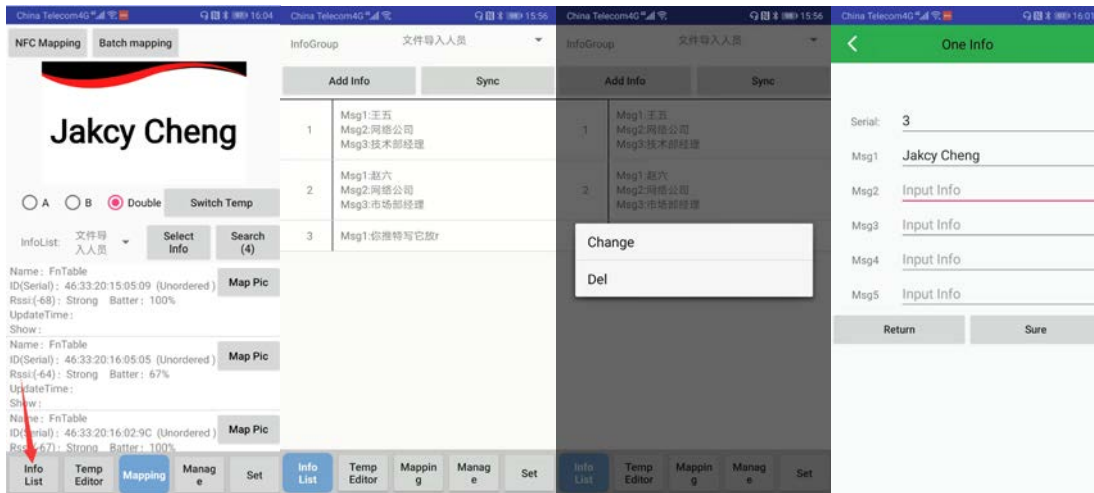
China Telecom4G 16:04

NFC Mapping
Batch mapping

Jakcy Cheng

A
B
Double
Switch Temp

InfoList: 文件导入人员
Select Info
Search (4)

Name: FnTable
ID(Serial): 46:33:20:15:05:09 (Unordered)
Rssi:(-68): Strong Batter: 100%
UpdateTime:
Show:
Map Pic

Name: FnTable
ID(Serial): 46:33:20:16:05:05 (Unordered)
Rssi:(-64): Strong Batter: 67%
UpdateTime:
Show:
Map Pic

Name: FnTable
ID(Serial): 46:33:20:16:02:9C (Unordered)
Rssi:(-67): Strong Batter: 100%
Map Pic

Info List
Temp Editor
Mapping
Manage
Set

China Telecom4G 15:56

InfoGroup
文件导入人员

Add Info
Sync

1
Msg1:王五
Msg2:网络公司
Msg3:技术部经理

2
Msg1:赵六
Msg2:网络公司
Msg3:市场部经理

3
Msg1:你推特写它放r

Info List
Temp Editor
Mapping
Manage
Set

China Telecom4G 15:56

InfoGroup
文件导入人员

Add Info
Sync

1
Msg1:王五
Msg2:网络公司
Msg3:技术部经理

2
Msg1:赵六
Msg2:网络公司
Msg3:市场部经理

Change
Del

Info List
Temp Editor
Mapping
Manage
Set

China Telecom4G 16:01

One Info

Serial: 3
Msg1 Jakcy Cheng
Msg2 Input Info
Msg3 Input Info
Msg4 Input Info
Msg5 Input Info

Return
Sure